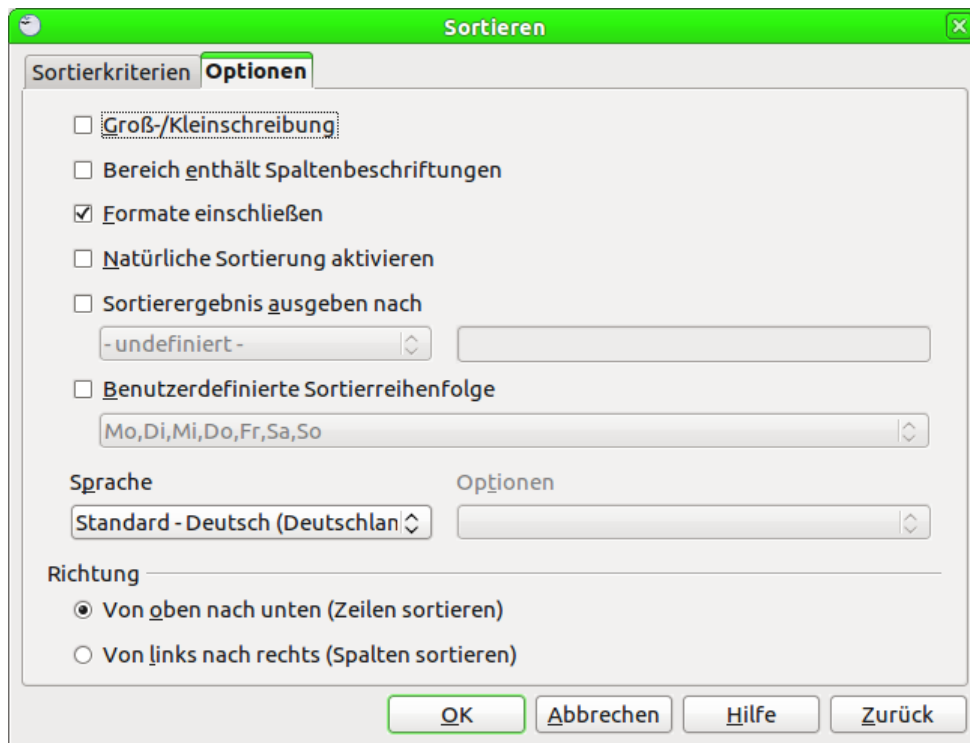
Sortieren

Sortierkriterien Optionen

☐ Groß-/Kleinschreibung

☐ Bereich enthält Spaltenbeschriftungen

☑ Formate einschließen

☐ Natürliche Sortierung aktivieren

☐ Sortierergebnis ausgeben nach

- undefiniert -

☐ Benutzerdefinierte Sortierreihenfolge

Mo,Di,Mi,Do,Fr,Sa,So

Sprache

Standard - Deutsch (Deutschlan

Optionen

Richtung

◉ Von oben nach unten (Zeilen sortieren)

○ Von links nach rechts (Spalten sortieren)

OK Abbrechen Hilfe Zurück